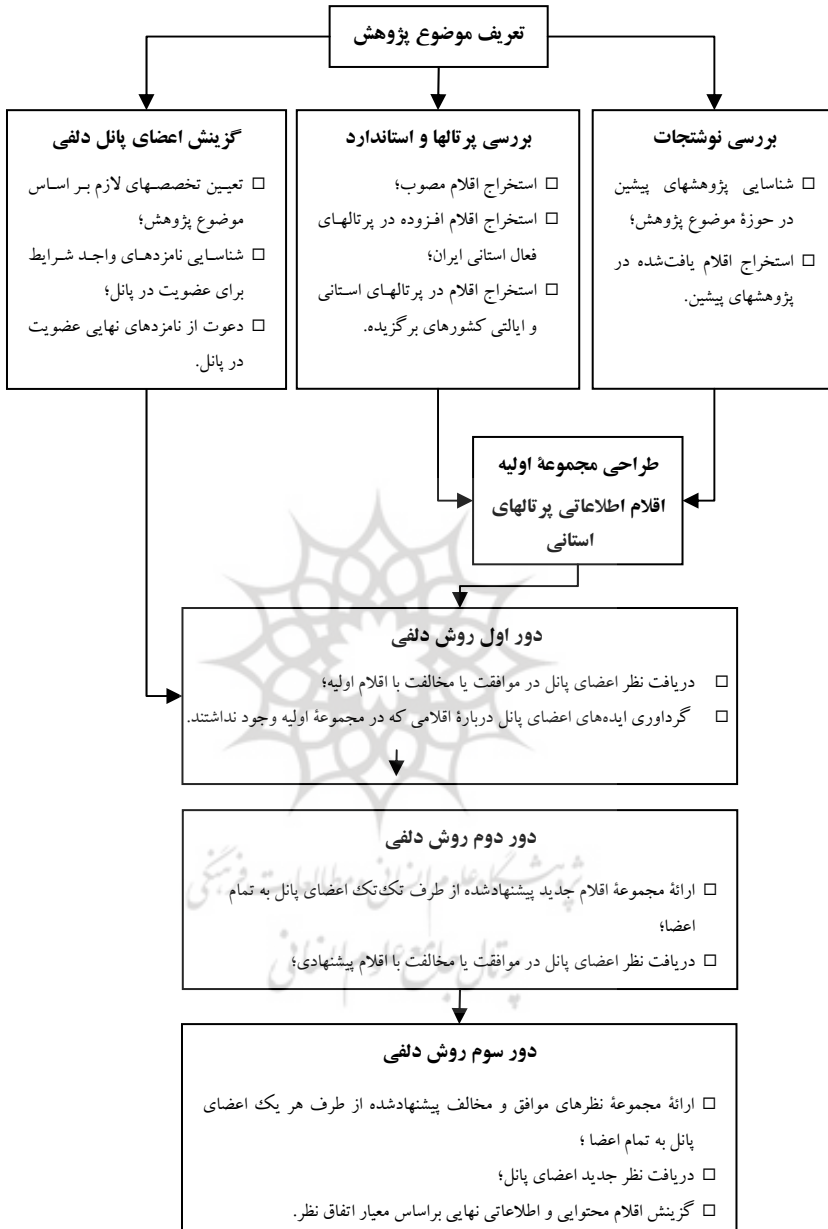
تعریف موضوع پژوهش

بررسی نوشتجات
□ شناسایی پژوهشهای پیشین در حوزۀ موضوع پژوهش؛
□ استخراج اقلام یافت‌شده در پژوهشهای پیشین.

بررسی پرتالها و استاندارد
□ استخراج اقلام مصوب؛
□ استخراج اقلام افزوده در پرتالهای فعال استانی ایران؛
□ استخراج اقلام در پرتالهای استانی و ایالتی کشورهای برگزیده.

گزینش اعضای پانل دلفی
□ تعیین تخصصهای لازم بر اساس موضوع پژوهش؛
□ شناسایی نامزدهای واجد شرایط برای عضویت در پانل؛
□ دعوت از نامزدهای نهایی عضویت در پانل.

طراحی مجموعۀ اولیه اقلام اطلاعاتی پرتالهای استانی

دور اول روش دلفی
□ دریافت نظر اعضای پانل در موافقت یا مخالفت با اقلام اولیه؛
□ گردآوری ایده‌های اعضای پانل دربارۀ اقلامی که در مجموعۀ اولیه وجود نداشتند.

دور دوم روش دلفی
□ ارائۀ مجموعۀ اقلام جدید پیشنهادشده از طرف تک‌تک اعضای پانل به تمام اعضا؛
□ دریافت نظر اعضای پانل در موافقت یا مخالفت با اقلام پیشنهادی؛

دور سوم روش دلفی
□ ارائۀ مجموعۀ نظرهای موافق و مخالف پیشنهادشده از طرف هر یک اعضای پانل به تمام اعضا ؛
□ دریافت نظر جدید اعضای پانل؛
□ گزینش اقلام محتوایی و اطلاعاتی نهایی براساس معیار اتفاق نظر.

پژوهشگاه علوم انسانی و مطالعات فرهنگی
پرتال جامع علوم انسانی